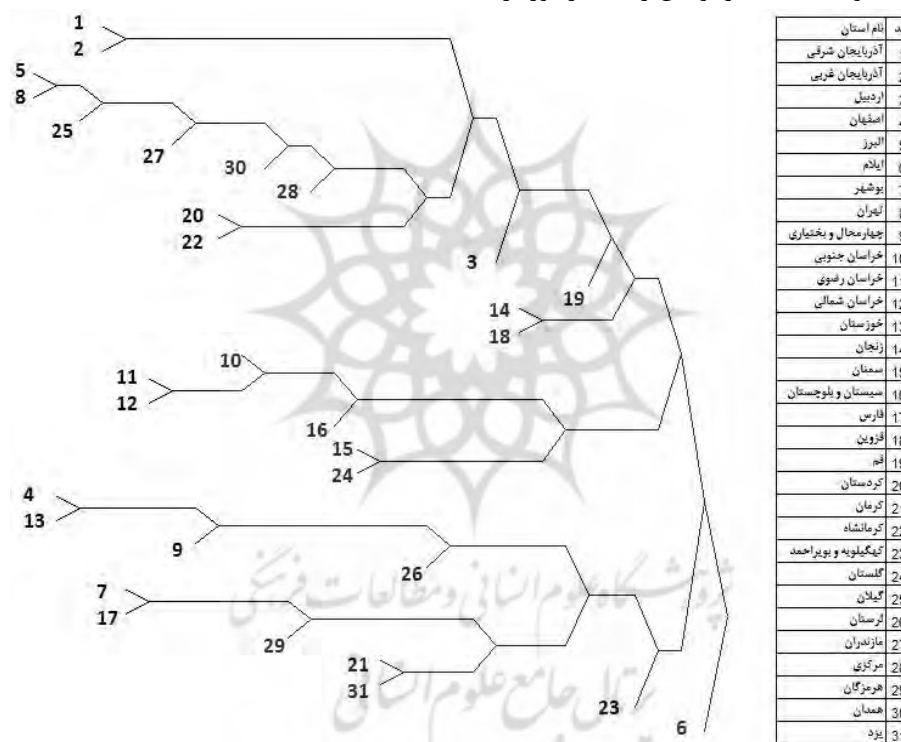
1
2
5
8
25
27
30
28
20
22
3
19
14
18
10
11
12
16
15
24
4
13
9
26
7
17
29
21
31
23
6

| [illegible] | نام استان |
|---|---|
| 1 | آذربایجان شرقی |
| 2 | آذربایجان غربی |
| 3 | اردبیل |
| 4 | اصفهان |
| 5 | البرز |
| 6 | ایلام |
| 7 | بوشهر |
| 8 | تهران |
| 9 | چهارمحال و بختیاری |
| 10 | خراسان جنوبی |
| 11 | خراسان رضوی |
| 12 | خراسان شمالی |
| 13 | خوزستان |
| 14 | زنجان |
| 15 | سمنان |
| 16 | سیستان و بلوچستان |
| 17 | فارس |
| 18 | قزوین |
| 19 | قم |
| 20 | کردستان |
| 21 | کرمان |
| 22 | کرمانشاه |
| 23 | کهگیلویه و بویراحمد |
| 24 | گلستان |
| 25 | گیلان |
| 26 | لرستان |
| 27 | مازندران |
| 28 | مرکزی |
| 29 | هرمزگان |
| 30 | همدان |
| 31 | یزد |

پژوهشگاه علوم انسانی و مطالعات فرهنگی
پرتال جامع علوم انسانی